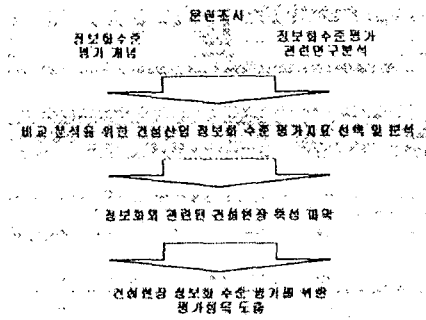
문헌조사

정보화수준 평가 개념

정보화수준평가 관련연구분석

비교 분석을 위한 건설산업 정보화 수준 평가지표 선택 및 분석

정보화와 관련된 건설현장 특성 파악

건설현장 정보화 수준 평가를 위한 평가영역 도출